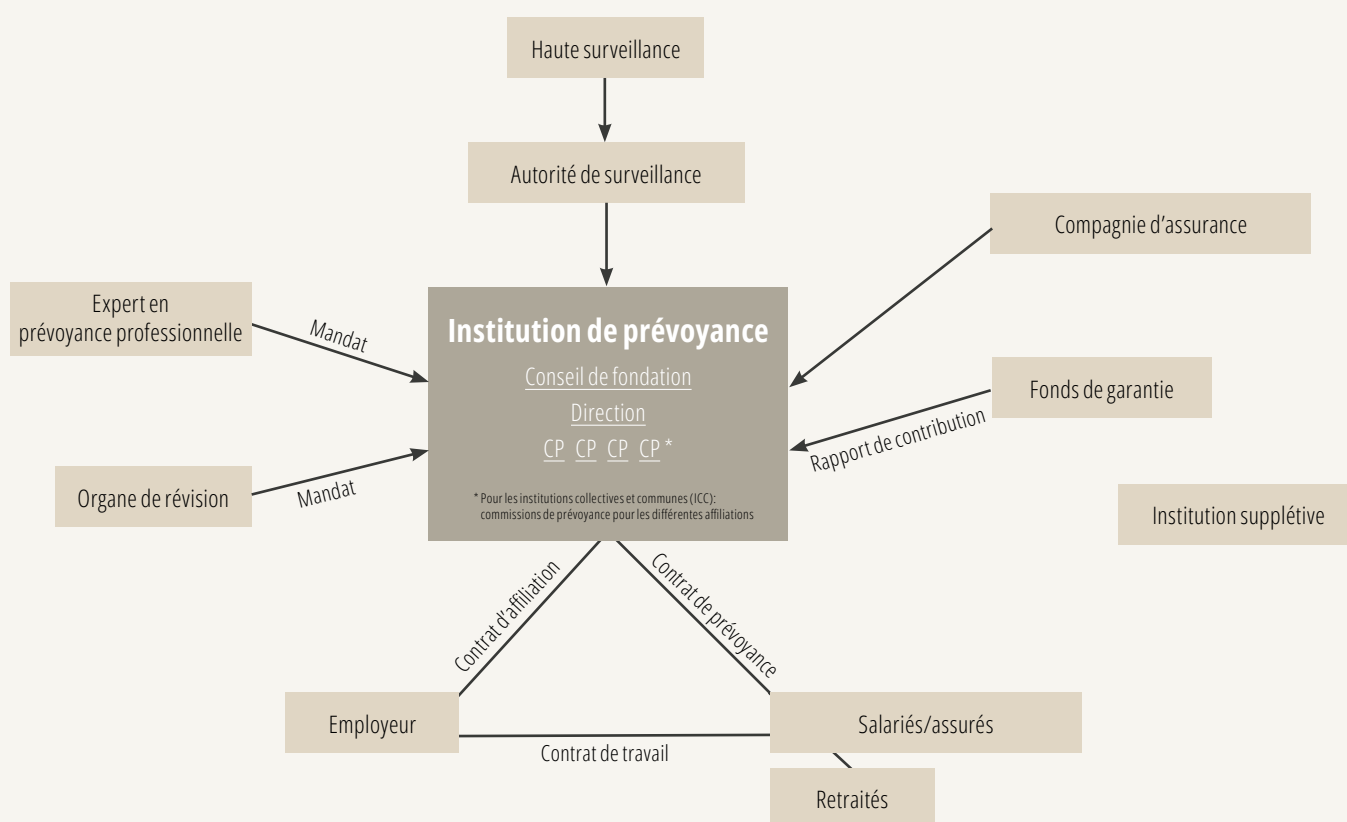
Haute surveillance

Autorité de surveillance

Compagnie d'assurance

Expert en prévoyance professionnelle

Mandat

Institution de prévoyance

Conseil de fondation

Direction

CP CP CP CP *

* Pour les institutions collectives et communes (ICC): commissions de prévoyance pour les différentes affiliations

Fonds de garantie

Rapport de contribution

Organe de révision

Mandat

Institution supplétive

Contrat d'affiliation

Contrat de prévoyance

Employeur

Contrat de travail

Salariés/assurés

Retraités